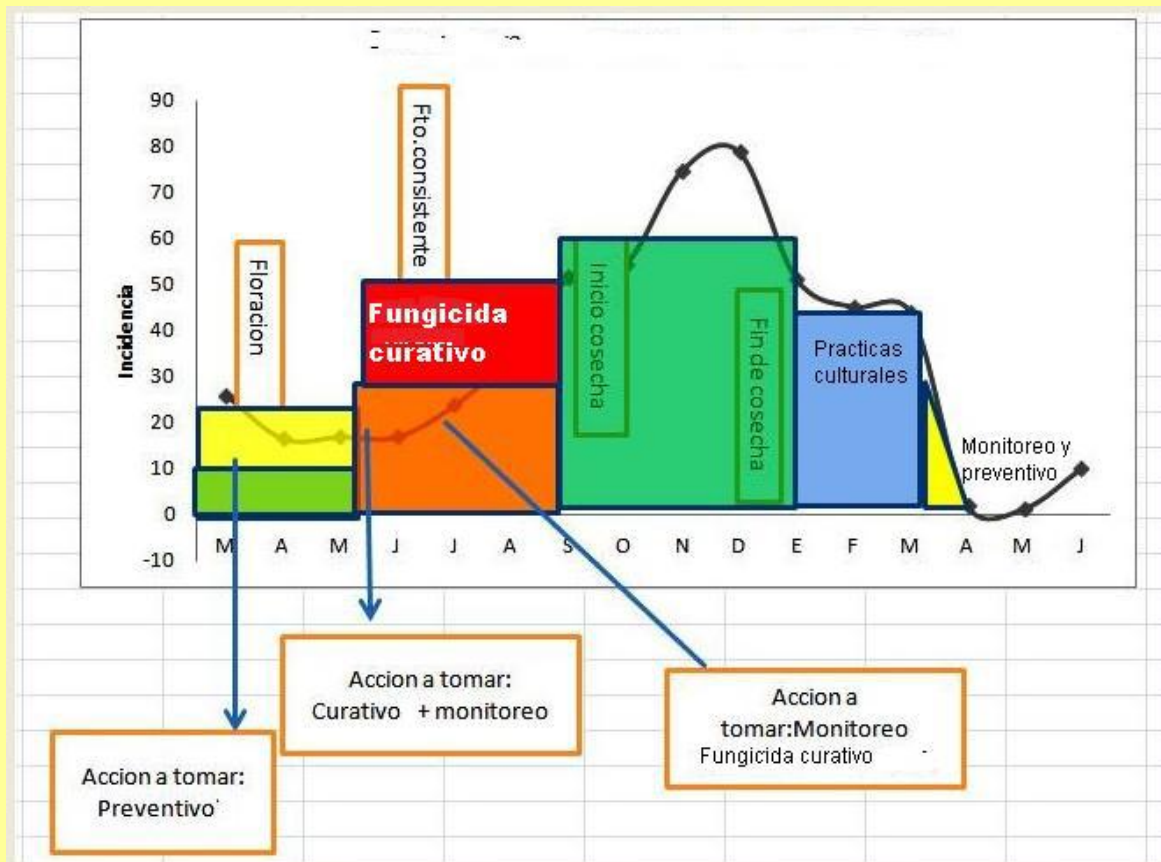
90
80
70
60
50
40
30
20
10
0
-10

Incidencia

Floracion

Fto.consistente

Fungicida curativo

Inicio cosecha

Fin de cosecha

Practicas culturales

Monitoreo y preventivo

M A M J J A S O N D E F M A M J

Accion a tomar: Curativo + monitoreo

Accion a tomar:Monitoreo Fungicida curativo

Accion a tomar: Preventivo